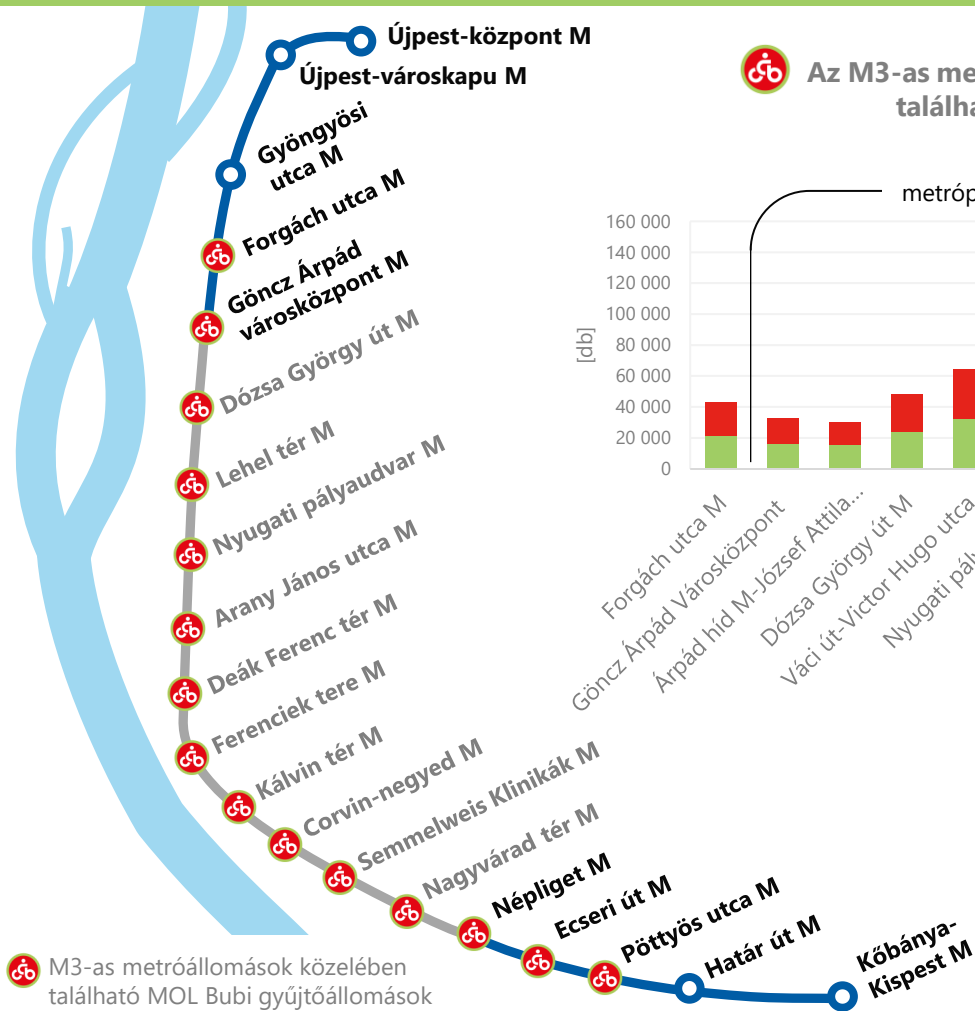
Újpest-központ M
Újpest-városkapu M
Gyöngyösi utca M
Forgách utca M
Göncz Árpád városközpont M
Dózsa György út M
Lehel tér M
Nyugati pályaudvar M
Arany János utca M
Deák Ferenc tér M
Ferenciek tere M
Kálvin tér M
Corvin-negyed M
Semmelweis Klinikák M
Nagyvárad tér M
Népliget M
Ecseri út M
Pöttyös utca M
Határ út M
Kőbánya-Kispest M

Az M3-as me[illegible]
találha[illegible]

metróp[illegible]

160 000
140 000
120 000
100 000
80 000
60 000
40 000
20 000
0
[db]

Forgách utca M
Göncz Árpád Városközpont
Árpád híd M-József Attila...
Dózsa György út M
Váci út-Victor Hugo utca
Nyugati pály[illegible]

M3-as metróállomások közelében található MOL Bubi gyűjtőállomások